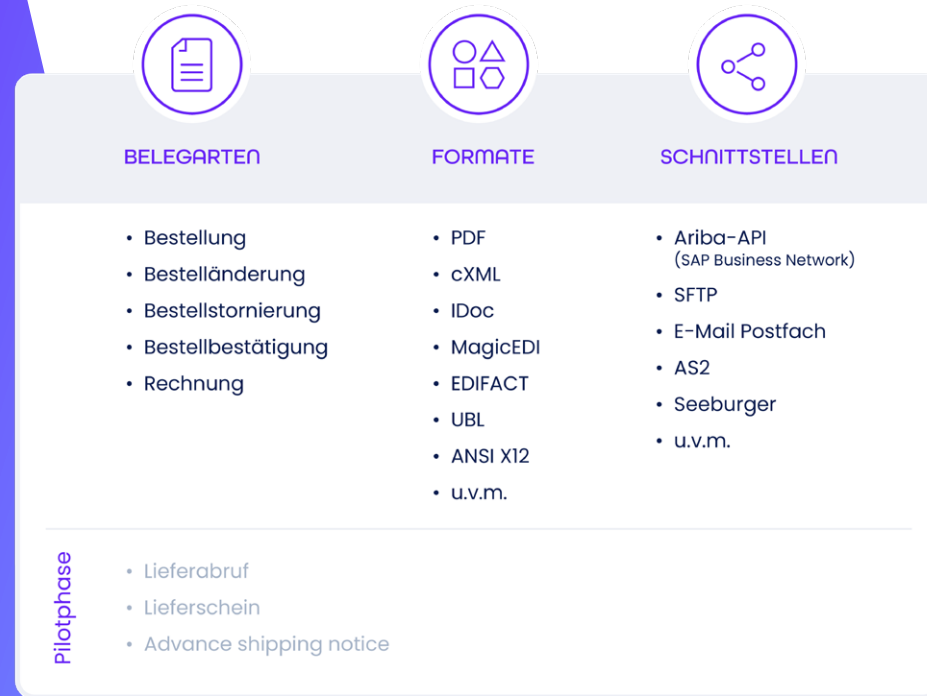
BELEGARTEN

• Bestellung
• Bestelländerung
• Bestellstornierung
• Bestellbestätigung
• Rechnung

FORMATE

• PDF
• cXML
• IDoc
• MagicEDI
• EDIFACT
• UBL
• ANSI X12
• u.v.m.

SCHNITTSTELLEN

• Ariba-API (SAP Business Network)
• SFTP
• E-Mail Postfach
• AS2
• Seeburger
• u.v.m.

Pilotphase

• Lieferabruf
• Lieferschein
• Advance shipping notice